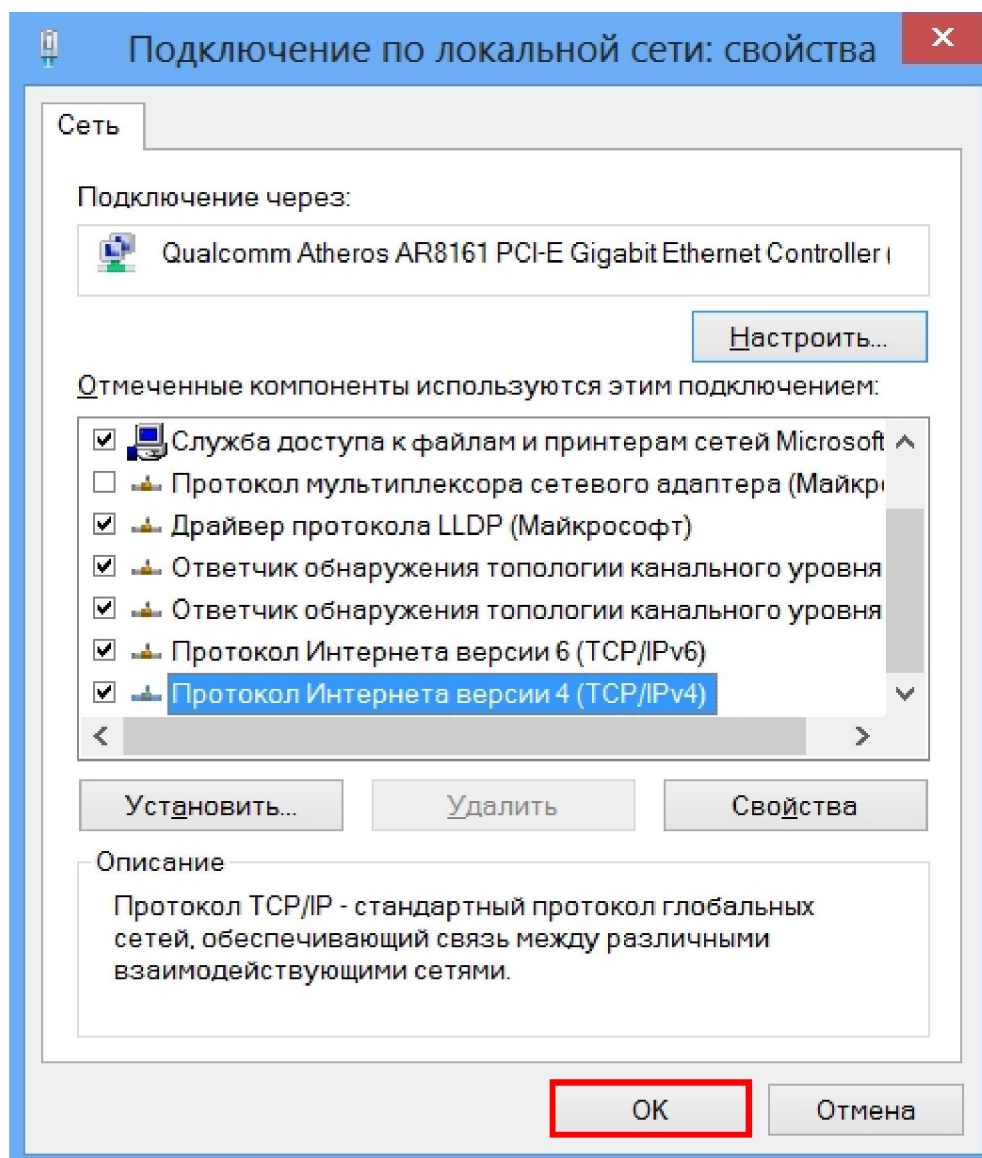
Подключение по локальной сети: свойства

Сеть

Подключение через:

Qualcomm Atheros AR8161 PCI-E Gigabit Ethernet Controller (

Настроить...

Отмеченные компоненты используются этим подключением:

Служба доступа к файлам и принтерам сетей Microsoft
Протокол мультиплексора сетевого адаптера (Майкро
Драйвер протокола LLDP (Майкрософт)
Ответчик обнаружения топологии канального уровня
Ответчик обнаружения топологии канального уровня
Протокол Интернета версии 6 (TCP/IPv6)
Протокол Интернета версии 4 (TCP/IPv4)

Установить...
Удалить
Свойства

Описание

Протокол TCP/IP - стандартный протокол глобальных сетей, обеспечивающий связь между различными взаимодействующими сетями.

OK
Отмена